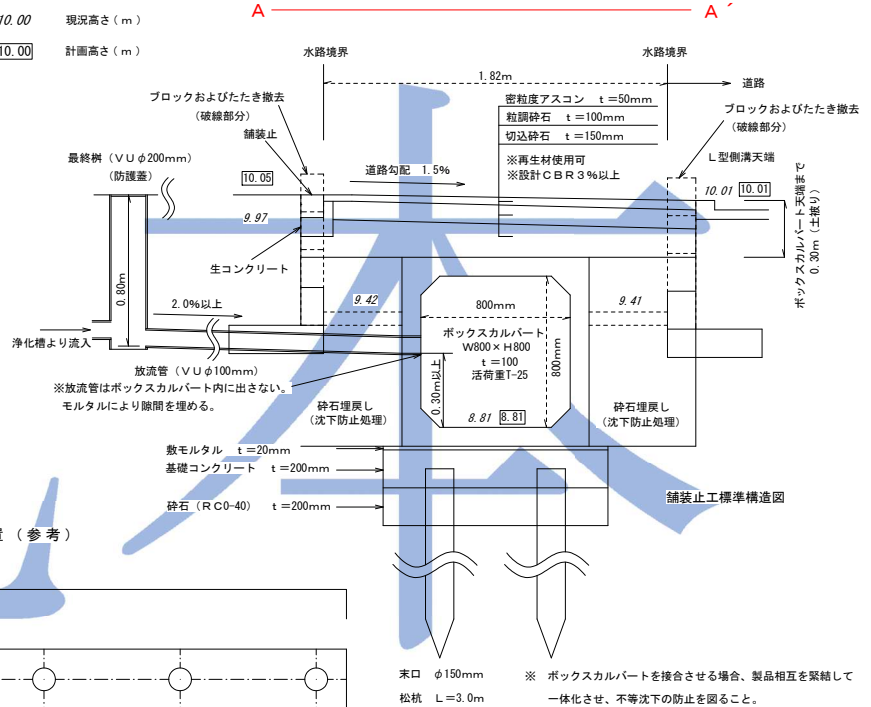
10.00 現況高さ（ｍ）
10.00 計画高さ（ｍ）

A A´

水路境界 水路境界

1.82m

道路

ブロックおよびたたき撤去
（破線部分）

密粒度アスコン t＝50mm
粒調砕石 t＝100mm
切込砕石 t＝150mm

ブロックおよびたたき撤去
（破線部分）

舗装止

最終桝（ＶＵφ200mm）
（防護蓋）

※再生材使用可
※設計ＣＢＲ３％以上

Ｌ型側溝天端

10.05

道路勾配 1.5%

10.01 10.01

ボックスカルバート天端まで
0.30m（土被り）

9.97

生コンクリート

0.80m

9.42

9.41

2.0%以上

800mm

ボックスカルバート
W800×H800
t＝100
活荷重T-25

800mm

浄化槽より流入

放流管（ＶＵφ100mm）
※放流管はボックスカルバート内に出さない。
モルタルにより隙間を埋める。

0.30m以上

砕石埋戻し
（沈下防止処理）

8.81 8.81

砕石埋戻し
（沈下防止処理）

敷モルタル t＝20mm
基礎コンクリート t＝200mm

舗装止工標準構造図

砕石（ＲＣ0-40） t＝200mm

置（参考）

末口 φ150mm
松杭 L＝3.0m

※ ボックスカルバートを接合させる場合、製品相互を緊結して
一体化させ、不等沈下の防止を図ること。